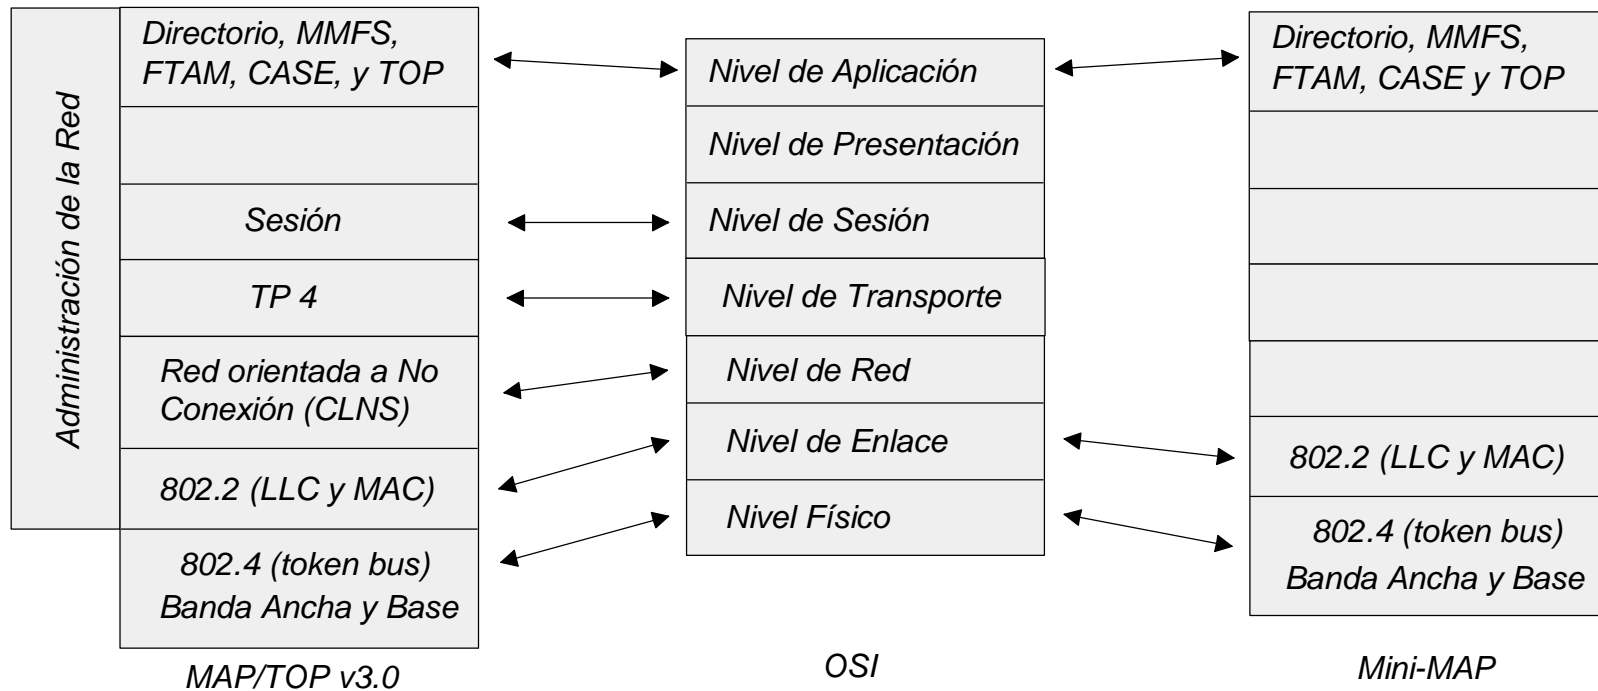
Administración de la Red

Directorio, MMFS, FTAM, CASE, y TOP

Sesión

TP 4

Red orientada a No Conexión (CLNS)

802.2 (LLC y MAC)

802.4 (token bus) Banda Ancha y Base

MAP/TOP v3.0

Nivel de Aplicación

Nivel de Presentación

Nivel de Sesión

Nivel de Transporte

Nivel de Red

Nivel de Enlace

Nivel Físico

OSI

Directorio, MMFS, FTAM, CASE y TOP

802.2 (LLC y MAC)

802.4 (token bus) Banda Ancha y Base

Mini-MAP